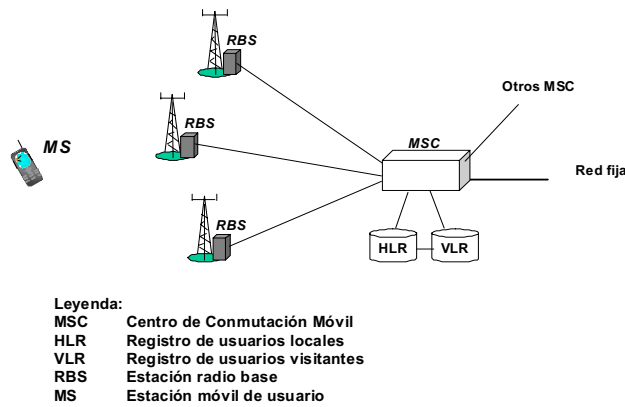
RBS

RBS

MS

RBS

Otros MSC

MSC

Red fija

HLR

VLR

Leyenda:

| | |
|---|---|
| MSC | Centro de Conmutación Móvil |
| HLR | Registro de usuarios locales |
| VLR | Registro de usuarios visitantes |
| RBS | Estación radio base |
| MS | Estación móvil de usuario |